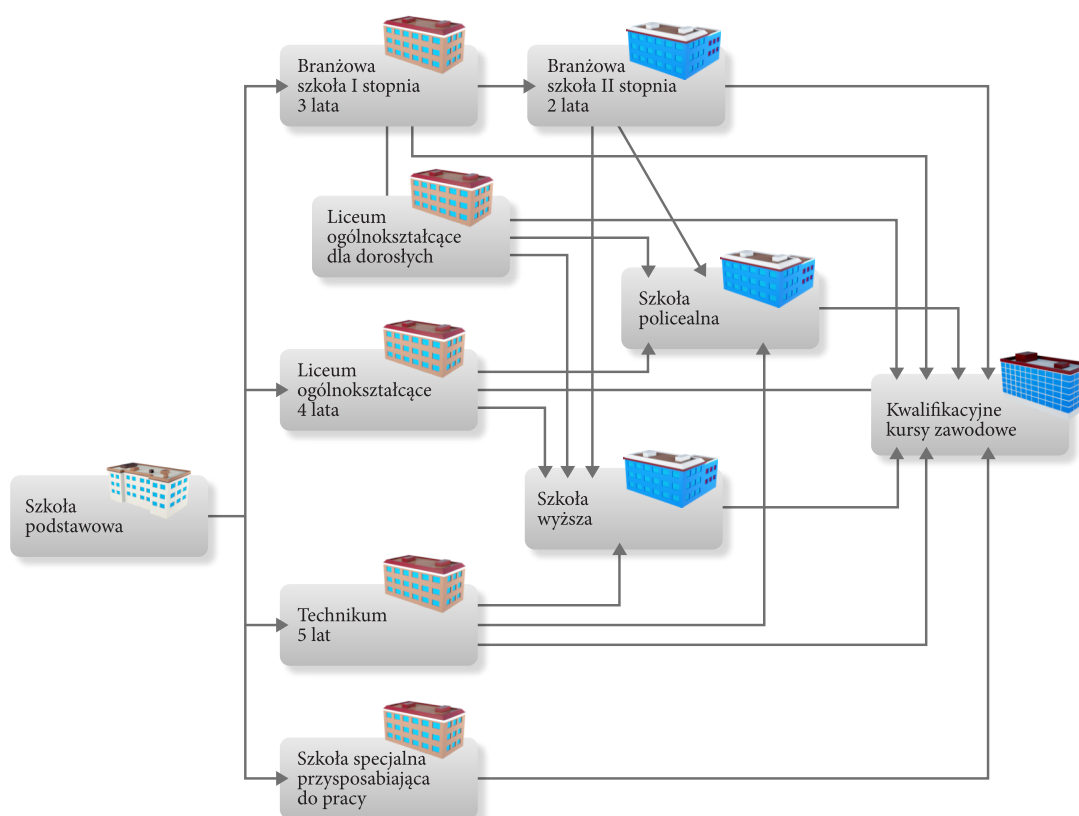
Branżowa szkoła I stopnia 3 lata

Branżowa szkoła II stopnia 2 lata

Liceum ogólnokształcące dla dorosłych

Szkoła policealna

Liceum ogólnokształcące 4 lata

Kwalifikacyjne kursy zawodowe

Szkoła podstawowa

Szkoła wyższa

Technikum 5 lat

Szkoła specjalna przysposabiająca do pracy